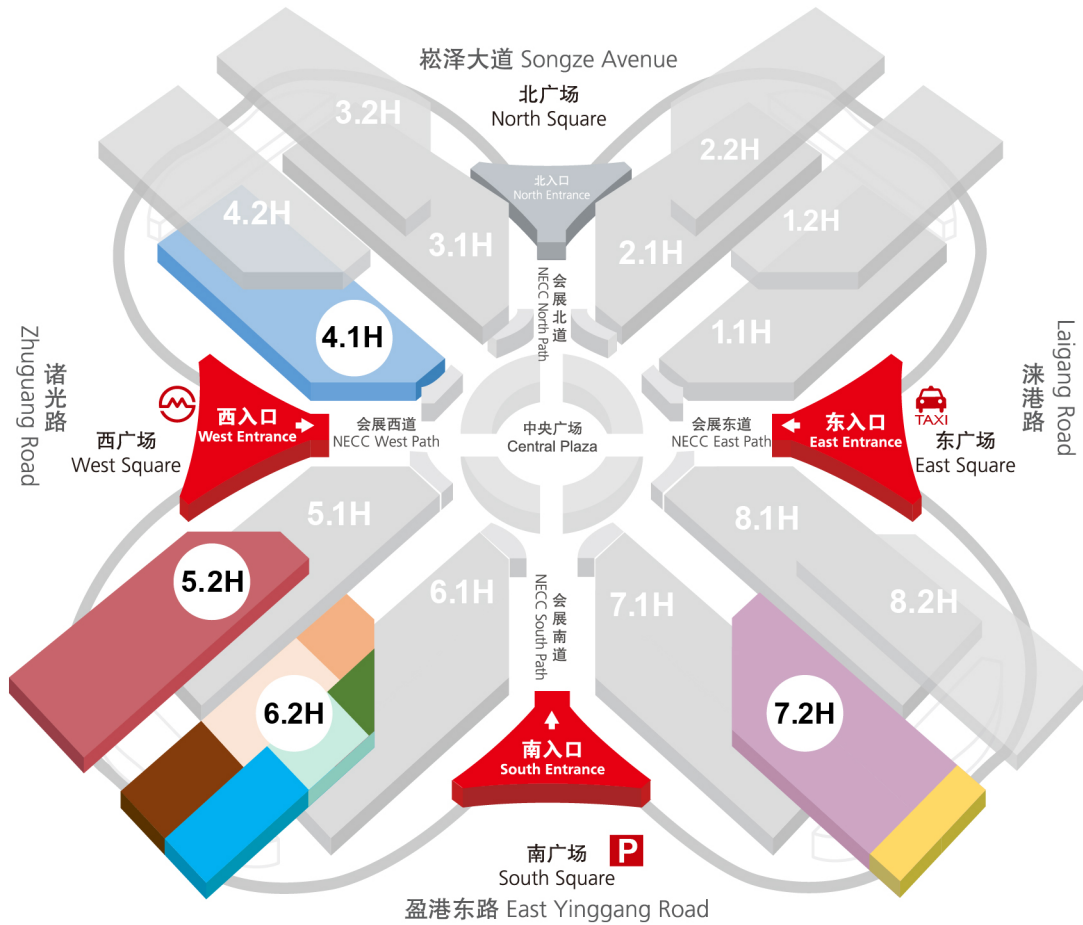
崧泽大道 Songze Avenue

北广场
North Square

3.2H

2.2H

4.2H

北入口
North Entrance

3.1H

2.1H

1.2H

会展北道
NECC North Path

4.1H

1.1H

诸光路
Zhuguang Road

涞港路
Laigang Road

西入口
West Entrance

会展西道
NECC West Path

中央广场
Central Plaza

会展东道
NECC East Path

东入口
East Entrance

TAXI

西广场
West Square

东广场
East Square

5.1H

8.1H

5.2H

6.1H

会展南道
NECC South Path

7.1H

8.2H

6.2H

7.2H

南入口
South Entrance

南广场
South Square

P

盈港东路 East Yinggang Road